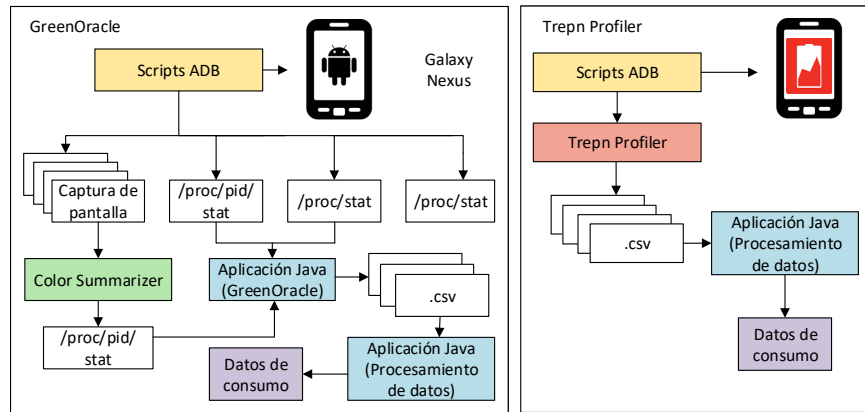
GreenOracle

Scripts ADB

Galaxy Nexus

Captura de pantalla

/proc/pid/stat

/proc/stat

/proc/stat

Color Summarizer

Aplicación Java (GreenOracle)

.csv

/proc/pid/stat

Aplicación Java (Procesamiento de datos)

Datos de consumo

Trepn Profiler

Scripts ADB

Trepn Profiler

.csv

Aplicación Java (Procesamiento de datos)

Datos de consumo